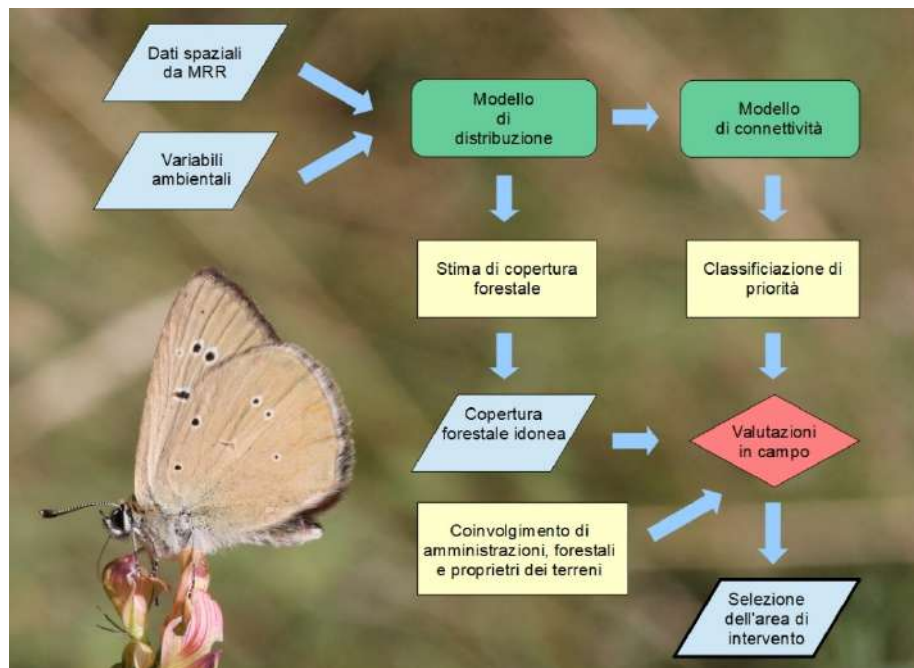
Dati spaziali da MRR

Variabili ambientali

Modello di distribuzione

Modello di connettività

Stima di copertura forestale

Classificiazione di priorità

Copertura forestale idonea

Valutazioni in campo

Coinvolgimento di amministrazioni, forestali e proprietri dei terreni

Selezione dell'area di intervento